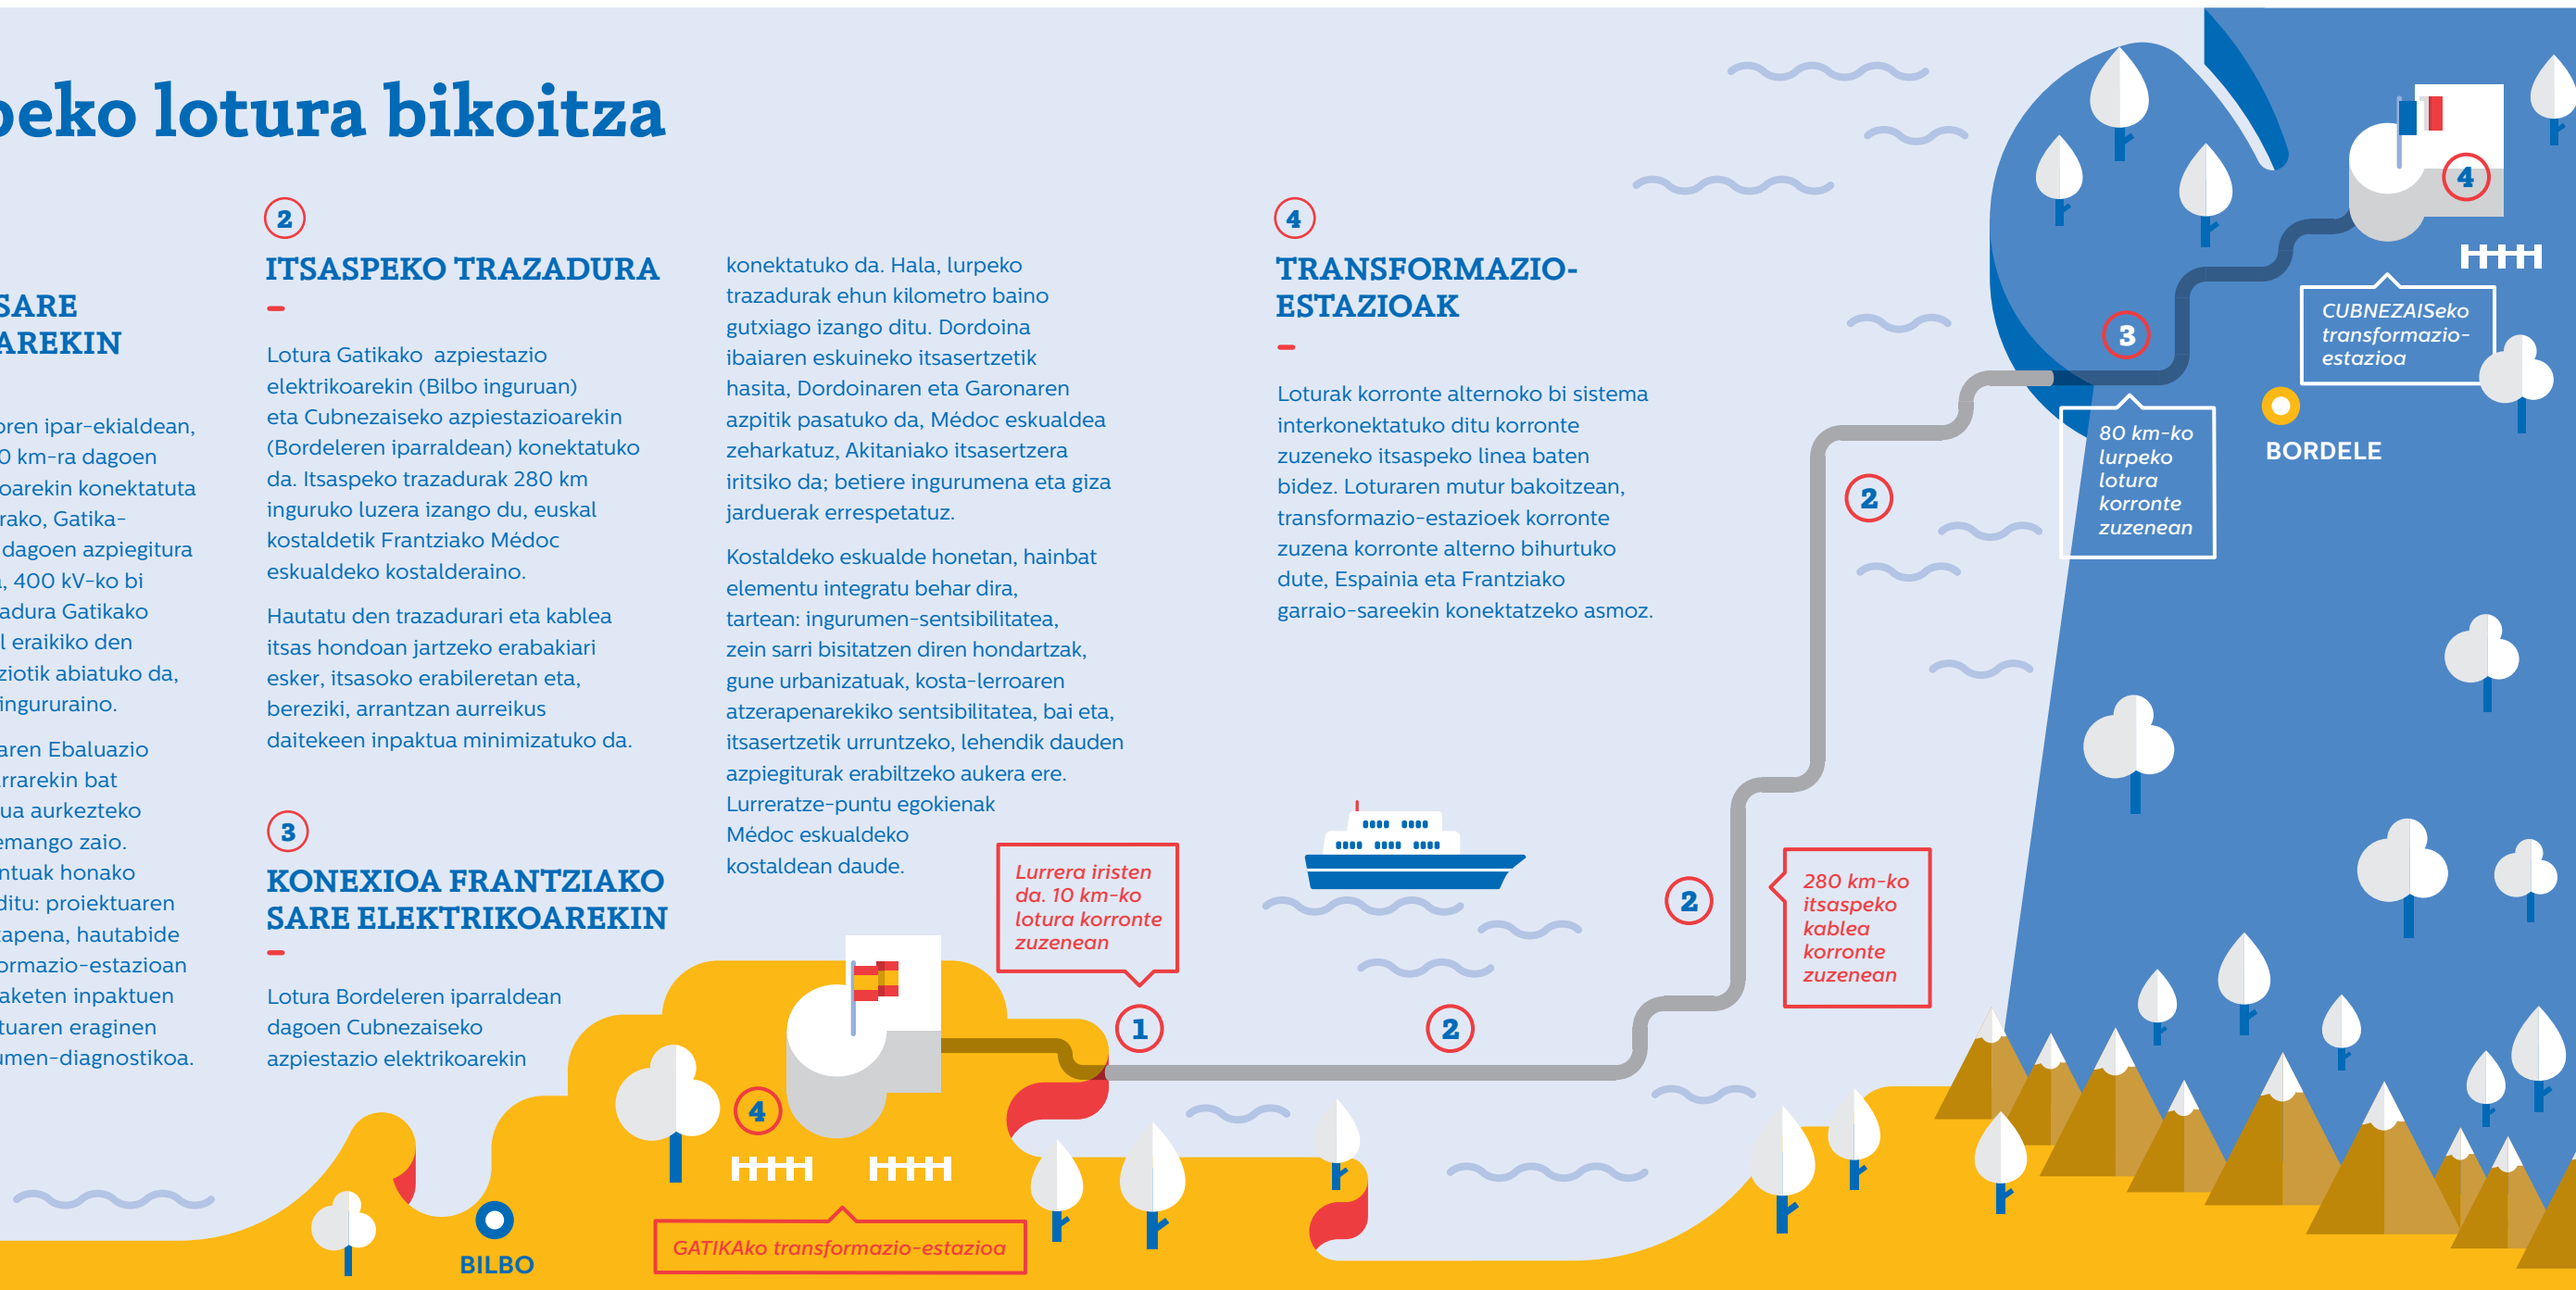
beko lotura bikoitza

SARE
AREKIN

oren ipar-ekialdean, 0 km-ra dagoen oarekin konektatuta rako, Gatika- dagoen azpiegitura , 400 kV-ko bi adura Gatikako l eraikiko den ziotik abiatuko da, ingururaino.

aren Ebaluazio rrarekin bat ua aurkezteko emango zaio. ntuak honako ditu: proiektuaren apena, hautabide ormazio-estazioan aketen inpaktuen tuaren eraginen umen-diagnostikoa.

2

ITSASPEKO TRAZADURA

–

Lotura Gatikako azpiestazio elektrikoarekin (Bilbo inguruan) eta Cubnezaiseko azpiestazioarekin (Bordeleren iparraldean) konektatuko da. Itsaspeko trazadurak 280 km inguruko luzera izango du, euskal kostaldetik Frantziako Médoc eskualdeko kostalderaino.

Hautatu den trazadurari eta kablea itsas hondoan jartzeko erabakiari esker, itsasoko erabileretan eta, bereziki, arrantzan aurreikus daitekeen inpaktua minimizatuko da.

3

KONEXIOA FRANTZIAKO SARE ELEKTRIKOAREKIN

–

Lotura Bordeleren iparraldean dagoen Cubnezaiseko azpiestazio elektrikoarekin konektatuko da. Hala, lurpeko trazadurak ehun kilometro baino gutxiago izango ditu. Dordoina ibaiaren eskuineko itsasertzetik hasita, Dordoinaren eta Garonaren azpitik pasatuko da, Médoc eskualdea zeharkatuz, Akitaniako itsasertzera iritsiko da; betiere ingurumena eta giza jarduerak errespetatuz.

Kostaldeko eskualde honetan, hainbat elementu integratu behar dira, tartean: ingurumen-sentsibilitatea, zein sarri bisitatzen diren hondartzak, gune urbanizatuak, kosta-lerroaren atzerapenarekiko sentsibilitatea, bai eta, itsasertzetik urruntzeko, lehendik dauden azpiegiturak erabiltzeko aukera ere. Lurreratze-puntu egokienak Médoc eskualdeko kostaldean daude.

4

TRANSFORMAZIO-ESTAZIOAK

–

Loturak korronte alternoko bi sistema interkonektatuko ditu korronte zuzeneko itsaspeko linea baten bidez. Loturaren mutur bakoitzean, transformazio-estazioek korronte zuzena korronte alterno bihurtuko dute, Espainia eta Frantziako garraio-sareekin konektatzeko asmoz.

4

CUBNEZAISeko transformazio-estazioa

3

80 km-ko lurpeko lotura korronte zuzenean

BORDELE

2

2

280 km-ko itsaspeko kablea korronte zuzenean

Lurrera iristen da. 10 km-ko lotura korronte zuzenean

1

2

4

BILBO

GATIKAko transformazio-estazioa